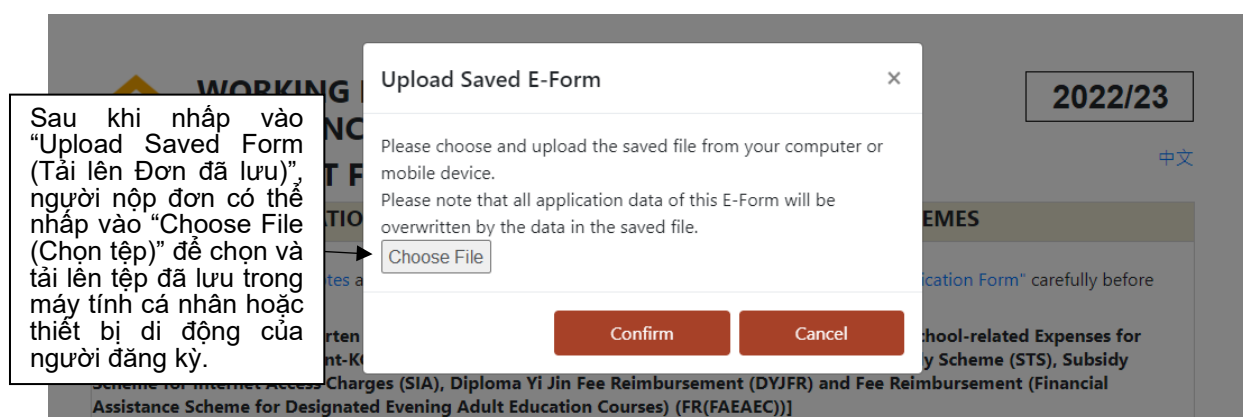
Sau khi nhấp vào "Upload Saved Form (Tải lên Đơn đã lưu)", người nộp đơn có thể nhấp vào "Choose File (Chọn tệp)" để chọn và tải lên tệp đã lưu trong máy tính cá nhân hoặc thiết bị di động của người đăng ký.

Upload Saved E-Form ×

Please choose and upload the saved file from your computer or mobile device.
Please note that all application data of this E-Form will be overwritten by the data in the saved file.

Choose File

Confirm Cancel

WORKING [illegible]

2022/23

中文

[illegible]EMES

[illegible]tes a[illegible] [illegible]ication Form" carefully before

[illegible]rten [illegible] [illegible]chool-related Expenses for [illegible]nt-K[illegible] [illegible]y Scheme (STS), Subsidy Scheme for Internet Access Charges (SIA), Diploma Yi Jin Fee Reimbursement (DYJFR) and Fee Reimbursement (Financial Assistance Scheme for Designated Evening Adult Education Courses) (FR(FAEAEC))]